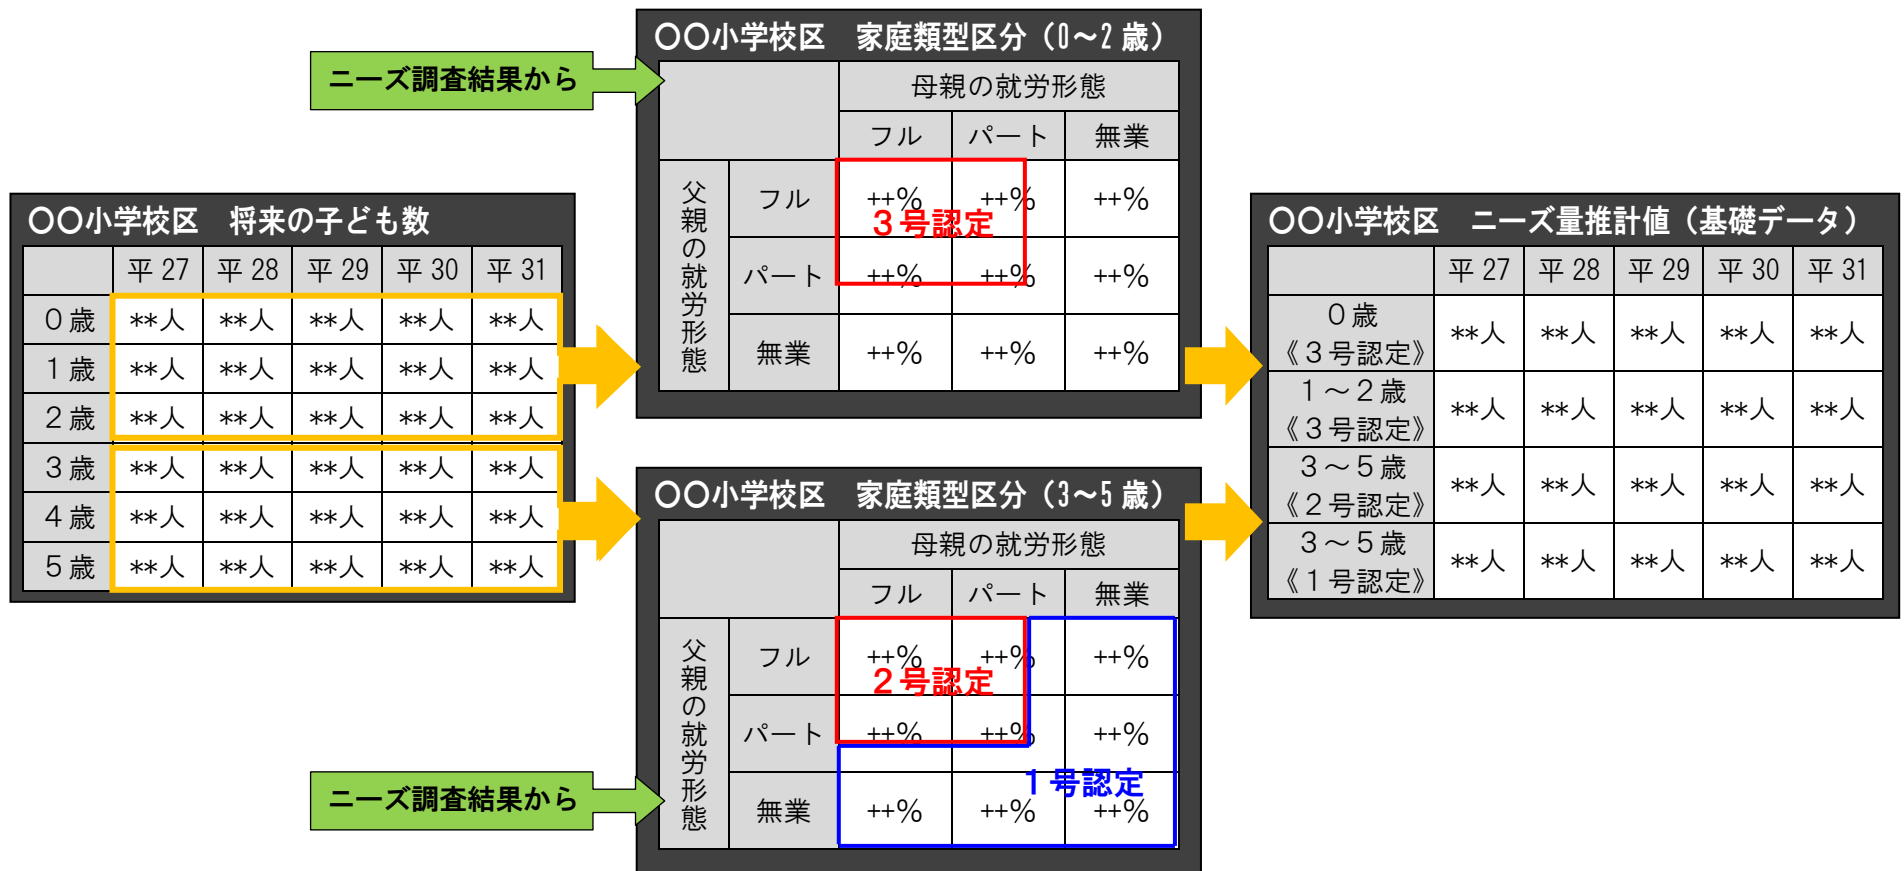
ニーズ調査結果から

○○小学校区　将来の子ども数

| | 平 27 | 平 28 | 平 29 | 平 30 | 平 31 |
|---|---|---|---|---|---|
| 0 歳 | **人 | **人 | **人 | **人 | **人 |
| 1 歳 | **人 | **人 | **人 | **人 | **人 |
| 2 歳 | **人 | **人 | **人 | **人 | **人 |
| 3 歳 | **人 | **人 | **人 | **人 | **人 |
| 4 歳 | **人 | **人 | **人 | **人 | **人 |
| 5 歳 | **人 | **人 | **人 | **人 | **人 |

○○小学校区　家庭類型区分（0～2 歳）

| | | 母親の就労形態 | | |
|---|---|---|---|---|
| | | フル | パート | 無業 |
| 父親の就労形態 | フル | ++% | ++% | ++% |
| | パート | ++% | ++% | ++% |
| | 無業 | ++% | ++% | ++% |

3 号認定

○○小学校区　家庭類型区分（3～5 歳）

| | | 母親の就労形態 | | |
|---|---|---|---|---|
| | | フル | パート | 無業 |
| 父親の就労形態 | フル | ++% | ++% | ++% |
| | パート | ++% | ++% | ++% |
| | 無業 | ++% | ++% | ++% |

2 号認定
1 号認定

ニーズ調査結果から

○○小学校区　ニーズ量推計値（基礎データ）

| | 平 27 | 平 28 | 平 29 | 平 30 | 平 31 |
|---|---|---|---|---|---|
| 0 歳《3 号認定》 | **人 | **人 | **人 | **人 | **人 |
| 1～2 歳《3 号認定》 | **人 | **人 | **人 | **人 | **人 |
| 3～5 歳《2 号認定》 | **人 | **人 | **人 | **人 | **人 |
| 3～5 歳《1 号認定》 | **人 | **人 | **人 | **人 | **人 |